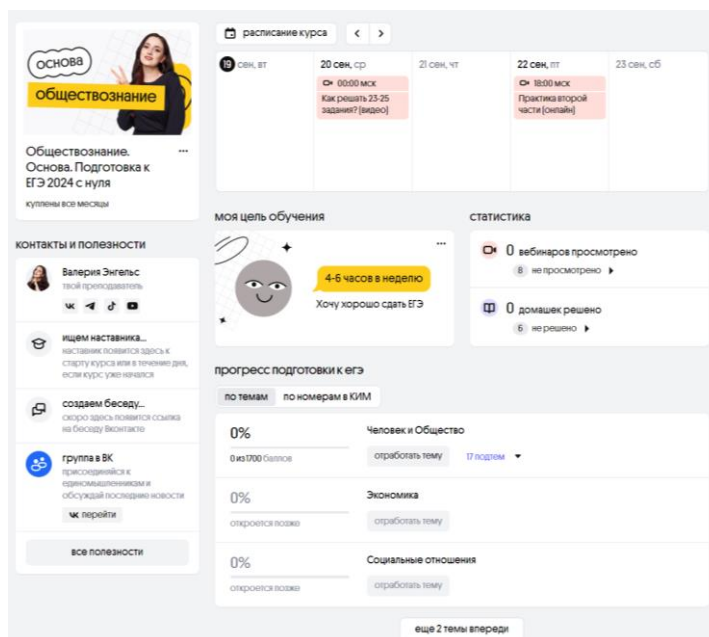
основа
обществознание

Обществознание. Основа. Подготовка к ЕГЭ 2024 с нуля

куплены все месяцы

контакты и полезности

Валерия Энгельс
твой преподаватель

ищем наставника...
наставник появится здесь к старту курса или в течение дня, если курс уже начался

создаем беседу...
скоро здесь появится ссылка на беседу Вконтакте

группа в ВК
присоединяйся к единомышленникам и обсуждай последние новости

вк перейти

все полезности

расписание курса

19 сен, вт

20 сен, ср
00:00 мск
Как решать 23-25 задания? (видео)

21 сен, чт

22 сен, пт
18:00 мск
Практика второй части (онлайн)

23 сен, сб

моя цель обучения

4-6 часов в неделю
Хочу хорошо сдать ЕГЭ

статистика

0 вебинаров просмотрено
8 не просмотрено

0 домашек решено
6 не решено

прогресс подготовки к егэ

по темам | по номерам в КИМ

0%
0 из 1700 баллов
Человек и Общество
отработать тему
17 подтем

0%
откроется позже
Экономика
отработать тему

0%
откроется позже
Социальные отношения
отработать тему

еще 2 темы впереди